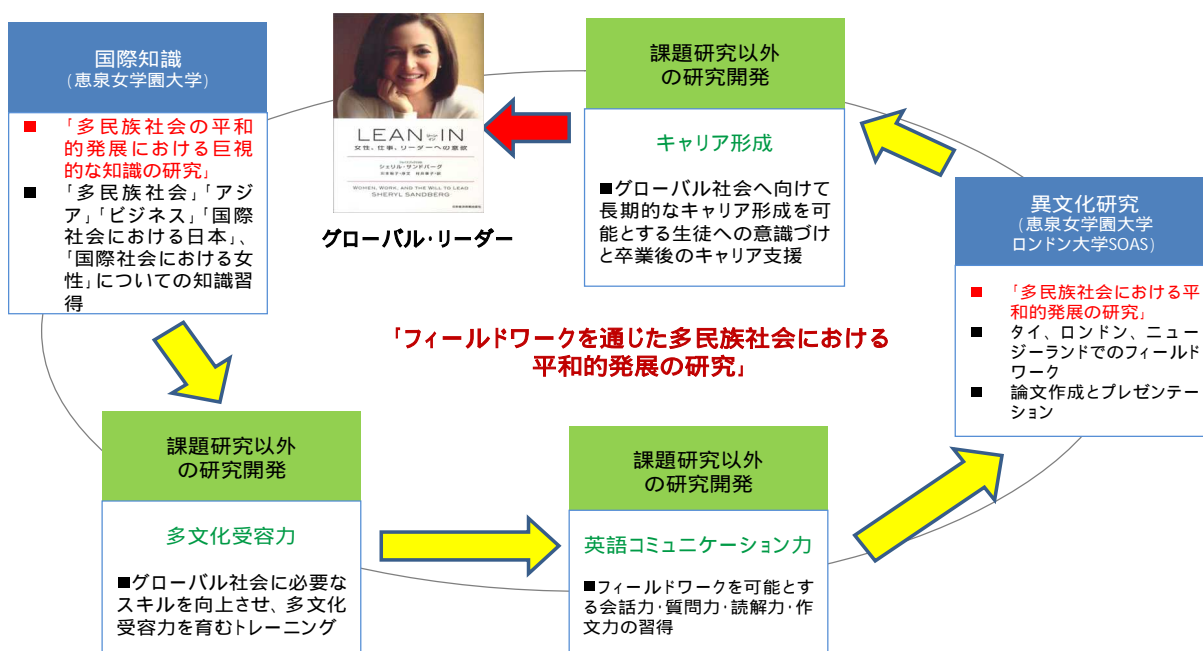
国際知識
(恵泉女学園大学)

■ 「多民族社会の平和的発展における巨視的な知識の研究」

■ 「多民族社会」「アジア」「ビジネス」「国際社会における日本」、「国際社会における女性」についての知識習得

LEAN IN
女性、仕事、リーダーへの意欲
シェリル・サンドバーグ
WOMEN, WORK, AND THE WILL TO LEAD
SHERYL SANDBERG

グローバル･リーダー

課題研究以外
の研究開発

キャリア形成

■グローバル社会へ向けて長期的なキャリア形成を可能とする生徒への意識づけと卒業後のキャリア支援

異文化研究
(恵泉女学園大学
ロンドン大学SOAS)

■ 「多民族社会における平和的発展の研究」

■ タイ、ロンドン、ニュージーランドでのフィールドワーク

■ 論文作成とプレゼンテーション

「フィールドワークを通じた多民族社会における平和的発展の研究」

課題研究以外
の研究開発

多文化受容力

■グローバル社会に必要なスキルを向上させ、多文化受容力を育むトレーニング

課題研究以外
の研究開発

英語コミュニケーション力

■フィールドワークを可能とする会話力･質問力･読解力･作文力の習得